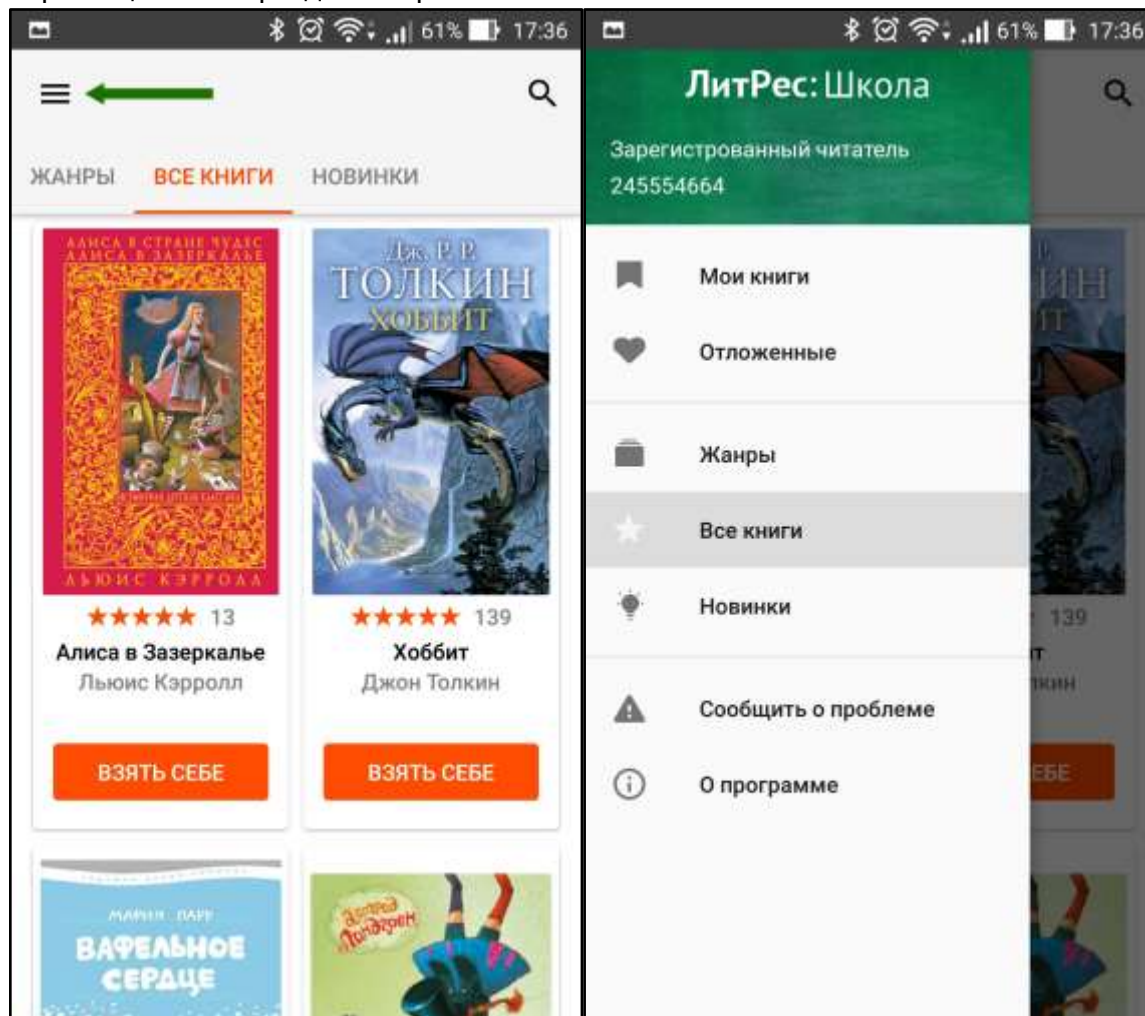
61% 17:36

ЖАНРЫ ВСЕ КНИГИ НОВИНКИ

АЛИСА В СТРАНЕ ЧУДЕС АЛИСА В ЗАЗЕРКАЛЬЕ

ЛЬЮИС КЭРРОЛЛ

★★★★★ 13
Алиса в Зазеркалье
Льюис Кэрролл

ВЗЯТЬ СЕБЕ

ДЖ. Р. Р. ТОЛКИН ХОББИТ

★★★★★ 139
Хоббит
Джон Толкин

ВЗЯТЬ СЕБЕ

МАРИЯ ПАРР
ВАФЕЛЬНОЕ СЕРДЦЕ

Астрид Линдгрен

61% 17:36

ЛитРес: Школа

Зарегистрованный читатель
245554664

Мои книги

Отложенные

Жанры

Все книги

Новинки

Сообщить о проблеме

О программе

139
т
кин
ЕБЕ